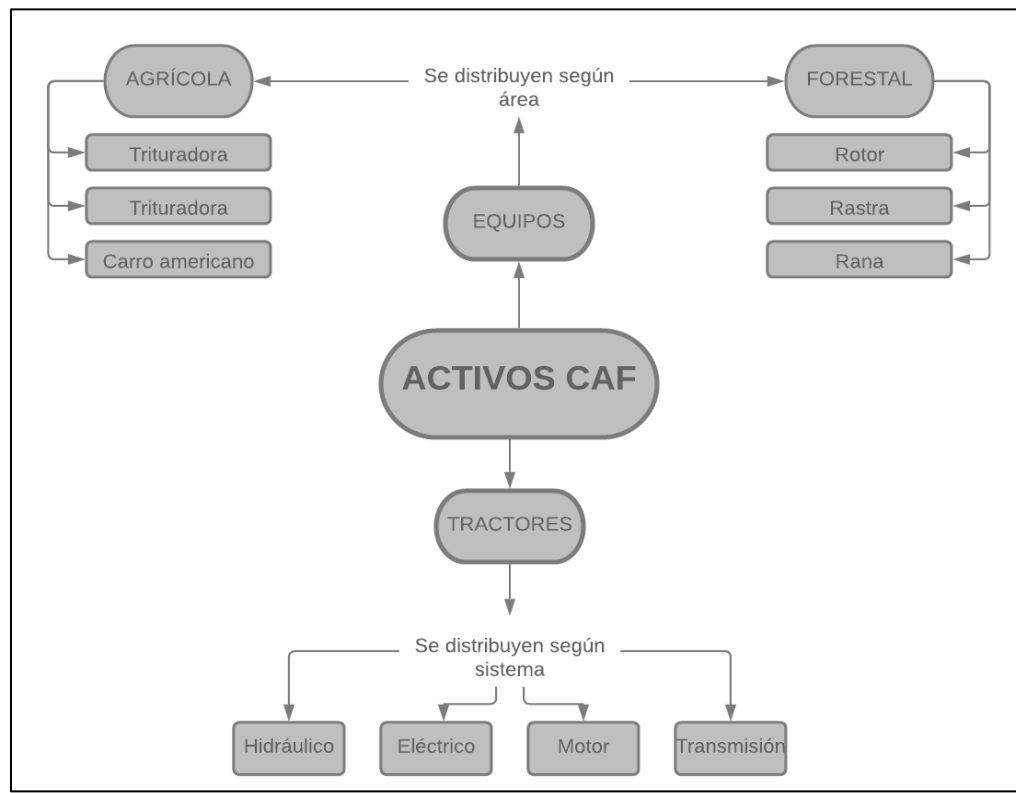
AGRÍCOLA

Se distribuyen según área

FORESTAL

Trituradora

Trituradora

Carro americano

Rotor

Rastra

Rana

EQUIPOS

ACTIVOS CAF

TRACTORES

Se distribuyen según sistema

Hidráulico

Eléctrico

Motor

Transmisión